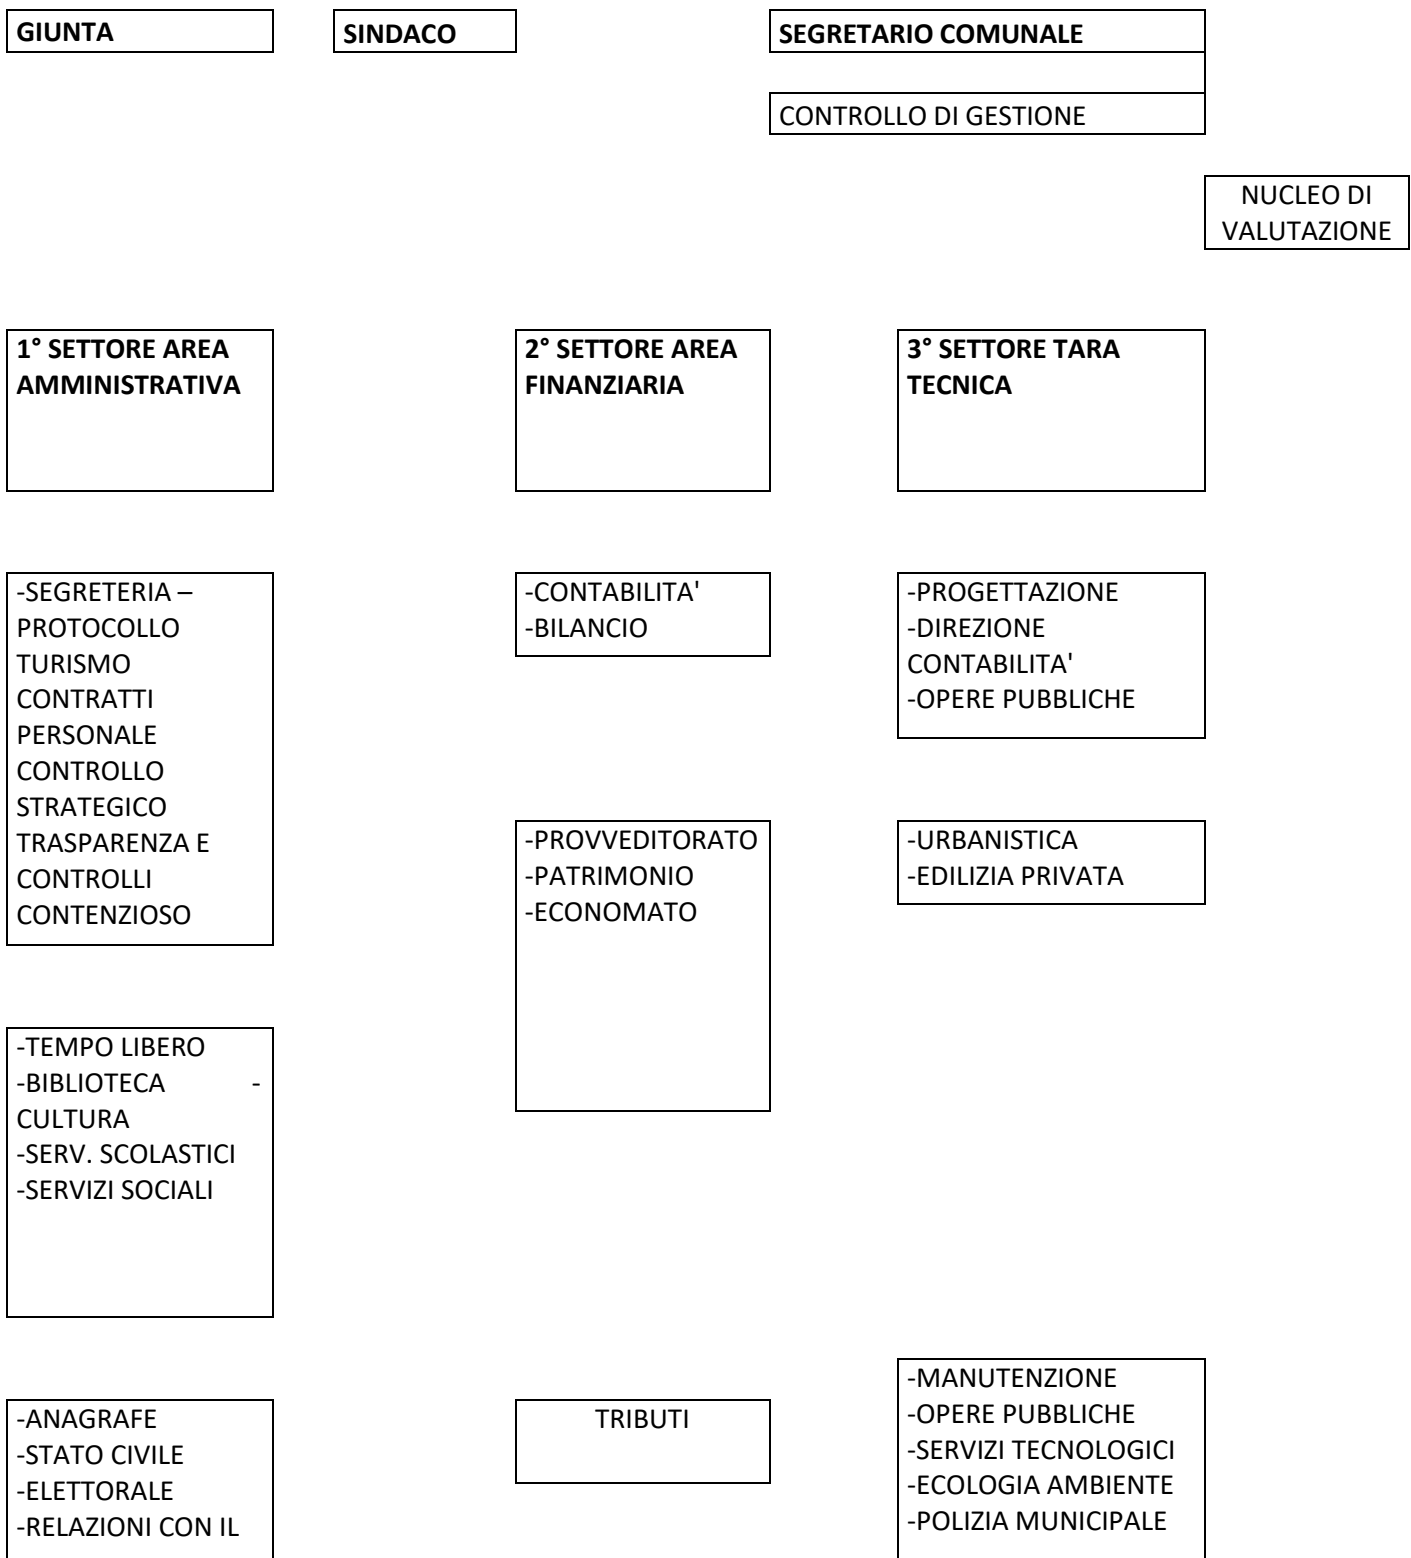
GIUNTA

SINDACO

SEGRETARIO COMUNALE

CONTROLLO DI GESTIONE

NUCLEO DI VALUTAZIONE

1° SETTORE AREA AMMINISTRATIVA

2° SETTORE AREA FINANZIARIA

3° SETTORE TARA TECNICA

-SEGRETERIA – PROTOCOLLO
TURISMO
CONTRATTI
PERSONALE
CONTROLLO STRATEGICO
TRASPARENZA E CONTROLLI
CONTENZIOSO

-CONTABILITA'
-BILANCIO

-PROGETTAZIONE
-DIREZIONE CONTABILITA'
-OPERE PUBBLICHE

-PROVVEDITORATO
-PATRIMONIO
-ECONOMATO

-URBANISTICA
-EDILIZIA PRIVATA

-TEMPO LIBERO
-BIBLIOTECA -CULTURA
-SERV. SCOLASTICI
-SERVIZI SOCIALI

-ANAGRAFE
-STATO CIVILE
-ELETTORALE
-RELAZIONI CON IL

TRIBUTI

-MANUTENZIONE
-OPERE PUBBLICHE
-SERVIZI TECNOLOGICI
-ECOLOGIA AMBIENTE
-POLIZIA MUNICIPALE